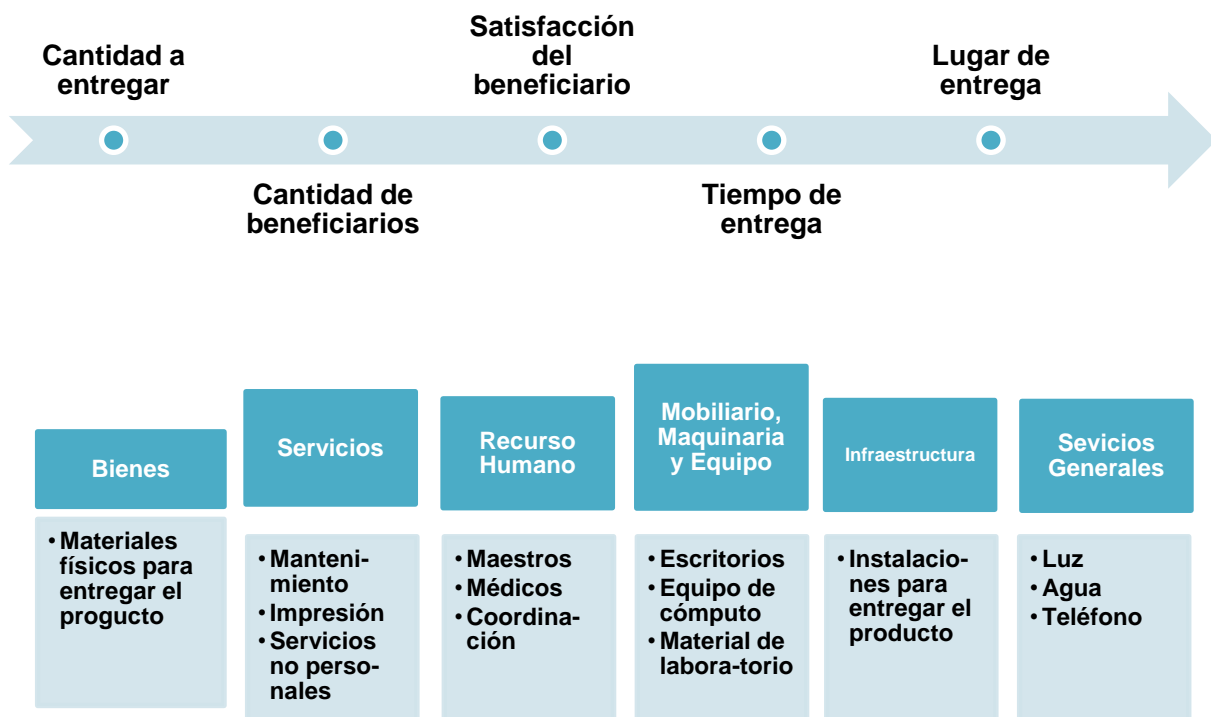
Cantidad a entregar

Cantidad de beneficiarios

Satisfacción del beneficiario

Tiempo de entrega

Lugar de entrega

Bienes

• Materiales físicos para entregar el progucto

Servicios

• Mantenimiento
• Impresión
• Servicios no personales

Recurso Humano

• Maestros
• Médicos
• Coordinación

Mobiliario, Maquinaria y Equipo

• Escritorios
• Equipo de cómputo
• Material de labora-torio

Infraestructura

• Instalaciones para entregar el producto

Sevicios Generales

• Luz
• Agua
• Teléfono